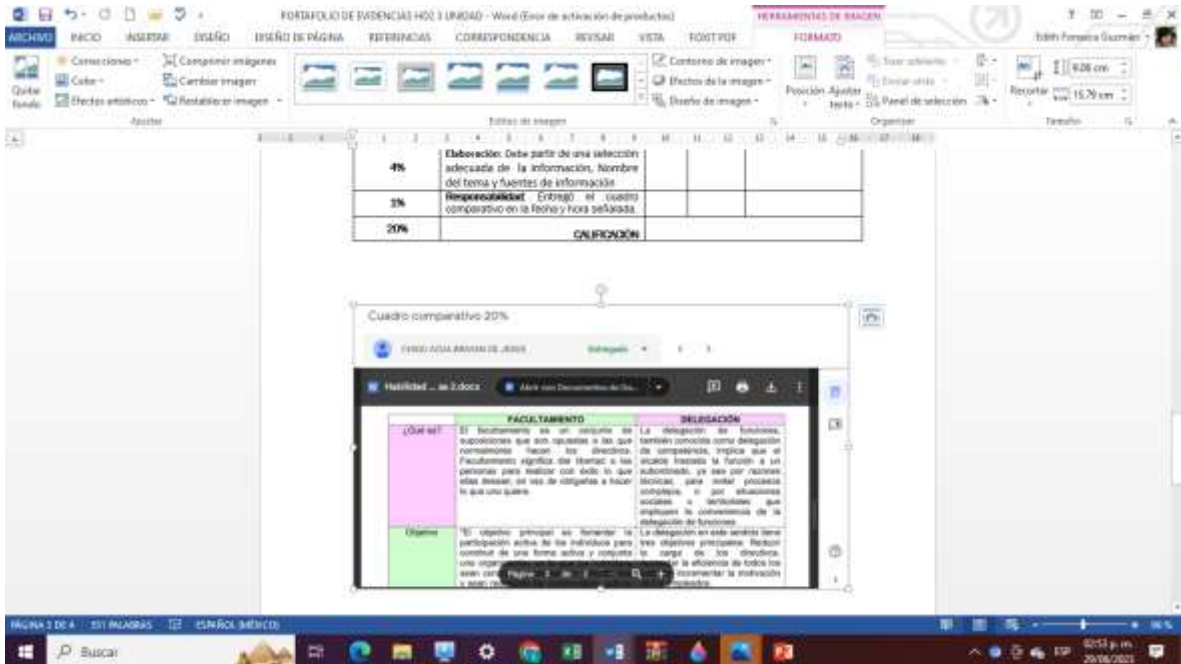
PORTAFOLIO DE EVIDENCIAS HD2 1 UNIDAD - Word (Error de activación de productos)
HERRAMIENTAS DE IMAGEN
ARCHIVO INICIO INSERTAR DISEÑO DISEÑO DE PÁGINA REFERENCIAS CORRESPONDENCIA REVISAR VISTA FOXIT PDF FORMATO
Edith Fonseca Guzmán
Quitar fondo Correcciones Color Efectos artísticos Comprimir imágenes Cambiar imagen Restablecer imagen
Ajustar
Estilos de imagen
Contorno de imagen Efectos de la imagen Diseño de imagen
Posición Ajustar texto Traer adelante Enviar atrás Panel de selección
Organizar
Recortar 9.08 cm 15.79 cm
Tamaño

| 4% | **Elaboración**: Debe partir de una selección adecuada de la información, Nombre del tema y fuentes de información. | | |
|---|---|---|---|
| 1% | **Responsabilidad**: Entregó el cuadro comparativo en la fecha y hora señalada. | | |
| 20% | CALIFICACIÓN | | |

Cuadro comparativo 20%
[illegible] Entregado
Habilidad ... ón 2.docx Abrir con Documentos de Go...

| | FACULTAMIENTO | DELEGACIÓN |
|---|---|---|
| ¿Qué es? | El facultamiento es un conjunto de suposiciones que son opuestas a las que normalmente hacen los directivos. Facultamiento significa dar libertad a las personas para realizar con éxito lo que ellas desean, en vez de obligarlas a hacer lo que uno quiere. | La delegación de funciones, también conocida como delegación de competencias, implica que el alcalde traslada la función a un subordinado, ya sea por razones técnicas, para evitar procesos complejos, o por situaciones sociales o territoriales que impliquen la conveniencia de la delegación de funciones. |
| Objetivo | "El objetivo principal es fomentar la participación activa de los individuos para construir de una forma activa y conjunta una orga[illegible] | La delegación en este sentido tiene tres objetivos principales: Reducir la carga de los directivos. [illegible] la eficiencia de todos los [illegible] incrementar la motivación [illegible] |

Página 1 de 2
PÁGINA 1 DE 4 151 PALABRAS ESPAÑOL (MÉXICO)
Buscar
02:53 p.m. 29/06/2023